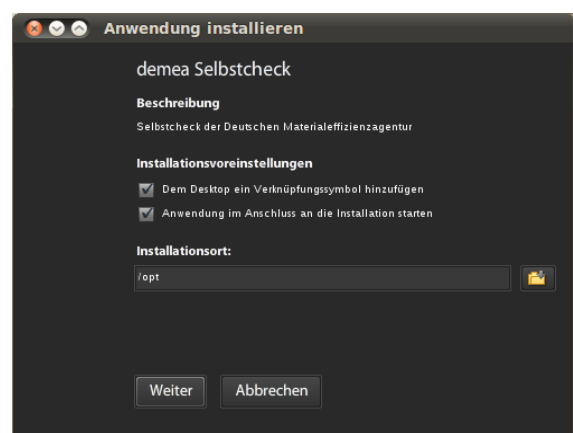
Anwendung installieren

demea Selbstcheck

Beschreibung

Selbstcheck der Deutschen Materialeffizienzagentur

Installationsvoreinstellungen

Dem Desktop ein Verknüpfungssymbol hinzufügen

Anwendung im Anschluss an die Installation starten

Installationsort:

/opt

Weiter

Abbrechen